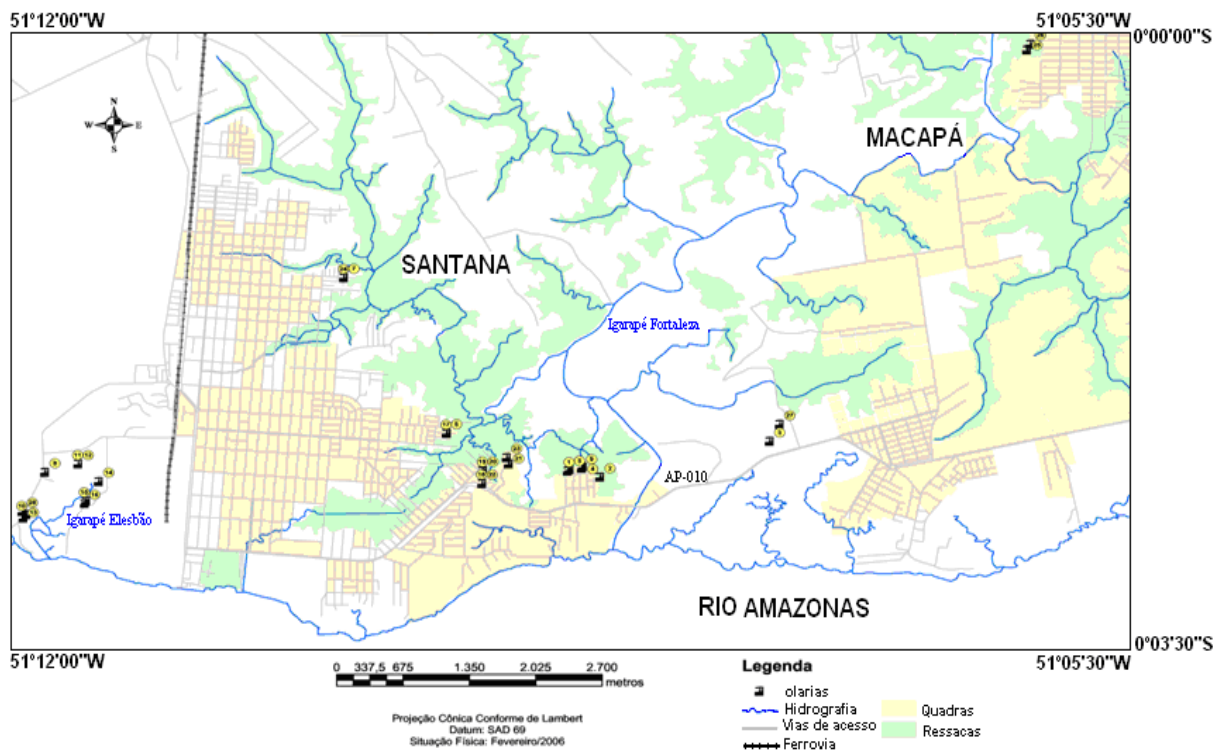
51°12'00"W

51°05'30"W

0°00'00"S

N
W E
S

MACAPÁ

SANTANA

Igarapé Fortaleza

AP-010

Igarapé Elesbão

RIO AMAZONAS

0°03'30"S

51°12'00"W

51°05'30"W

0 337,5 675 1.350 2.025 2.700
metros

Projeção Cônica Conforme de Lambert
Datum: SAD 69
Situação Física: Fevereiro/2006

Legenda
olarias
Hidrografia
Vias de acesso
Ferrovia
Quadras
Ressacas